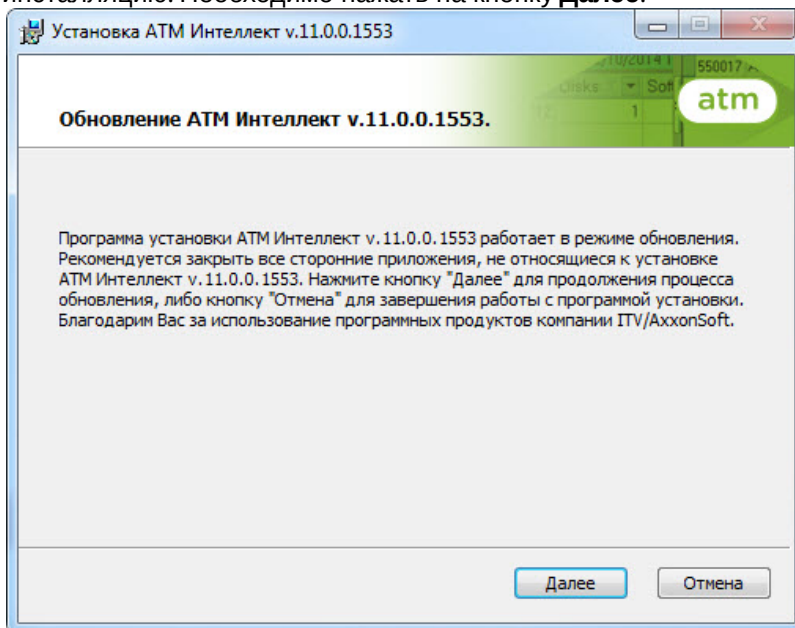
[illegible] Необходимо нажать на кнопку Далее.

Установка АТМ Интеллект v.11.0.0.1553

Обновление АТМ Интеллект v.11.0.0.1553.

atm

Программа установки АТМ Интеллект v.11.0.0.1553 работает в режиме обновления. Рекомендуется закрыть все сторонние приложения, не относящиеся к установке АТМ Интеллект v.11.0.0.1553. Нажмите кнопку "Далее" для продолжения процесса обновления, либо кнопку "Отмена" для завершения работы с программой установки. Благодарим Вас за использование программных продуктов компании ITV/AxxonSoft.

Далее

Отмена